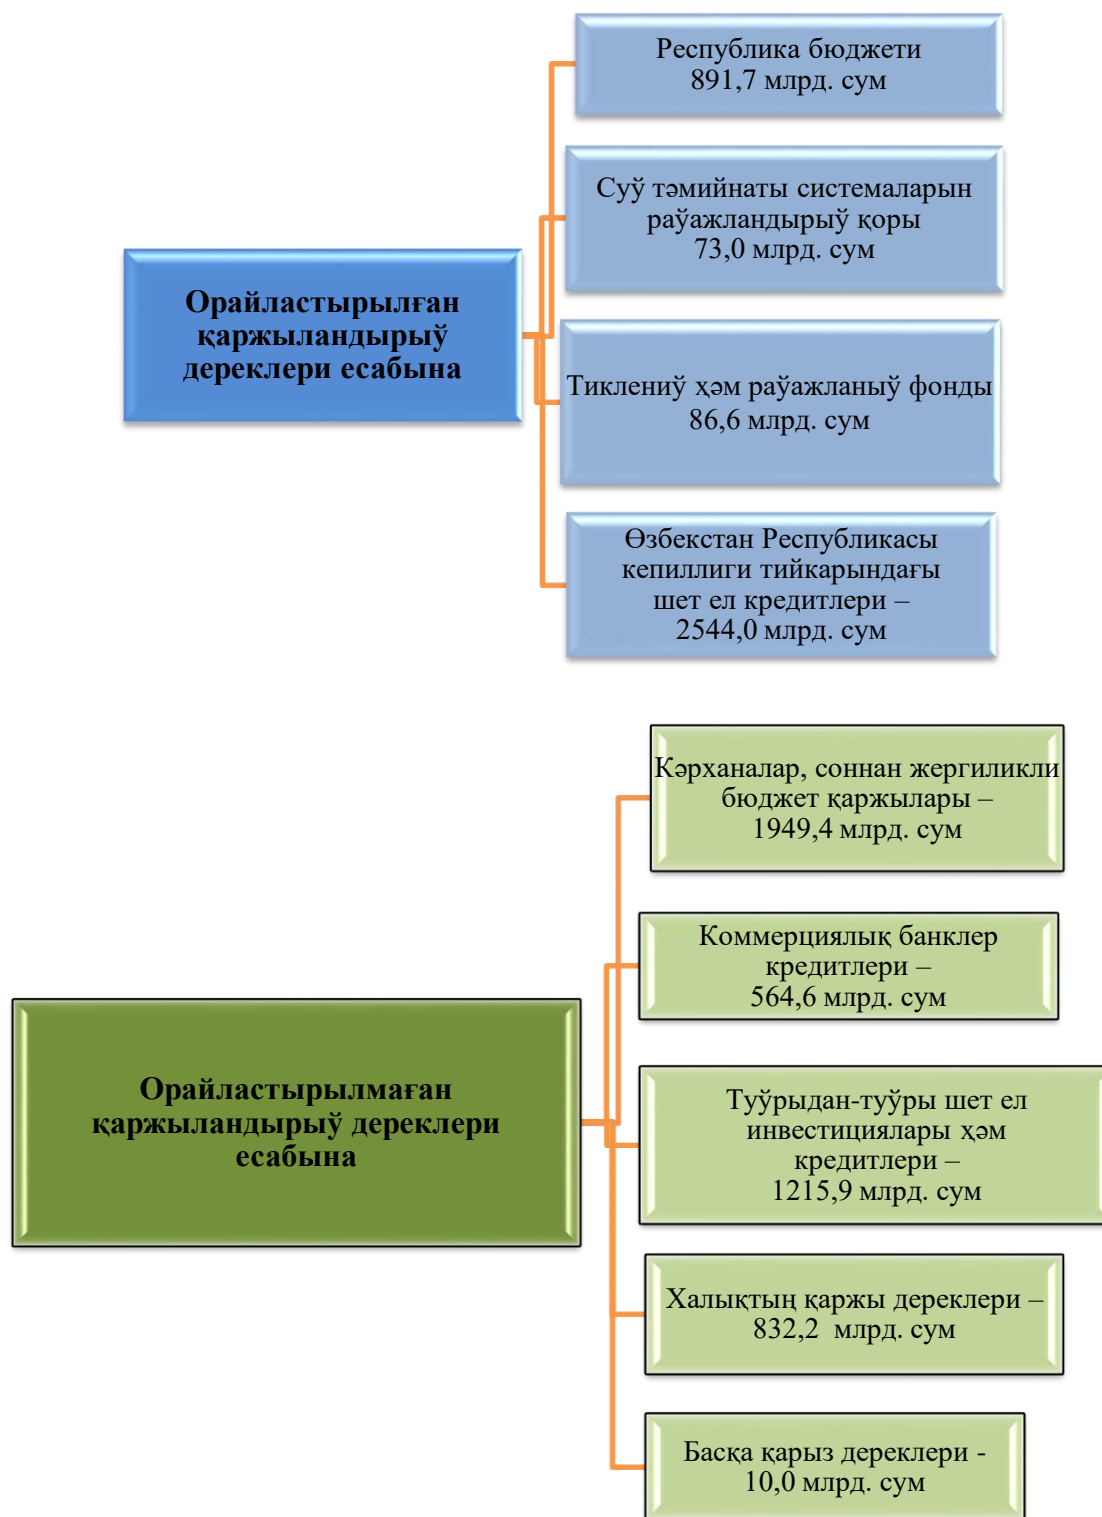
Орайластырылған қаржыландырыў дереклери есабына

Республика бюджети
891,7 млрд. сум

Суў тәмийнаты системаларын раўажландырыў қоры
73,0 млрд. сум

Тиклениў ҳәм раўажланыў фонды
86,6 млрд. сум

Өзбекстан Республикасы кепиллиги тийкарындағы шет ел кредитлери –
2544,0 млрд. сум

Орайластырылмаған қаржыландырыў дереклери есабына

Кәрханалар, соннан жергиликли бюджет қаржылары –
1949,4 млрд. сум

Коммерциялық банклер кредитлери –
564,6 млрд. сум

Туўрыдан-туўры шет ел инвестициялары ҳәм кредитлери –
1215,9 млрд. сум

Халықтың қаржы дереклери –
832,2 млрд. сум

Басқа қарыз дереклери -
10,0 млрд. сум